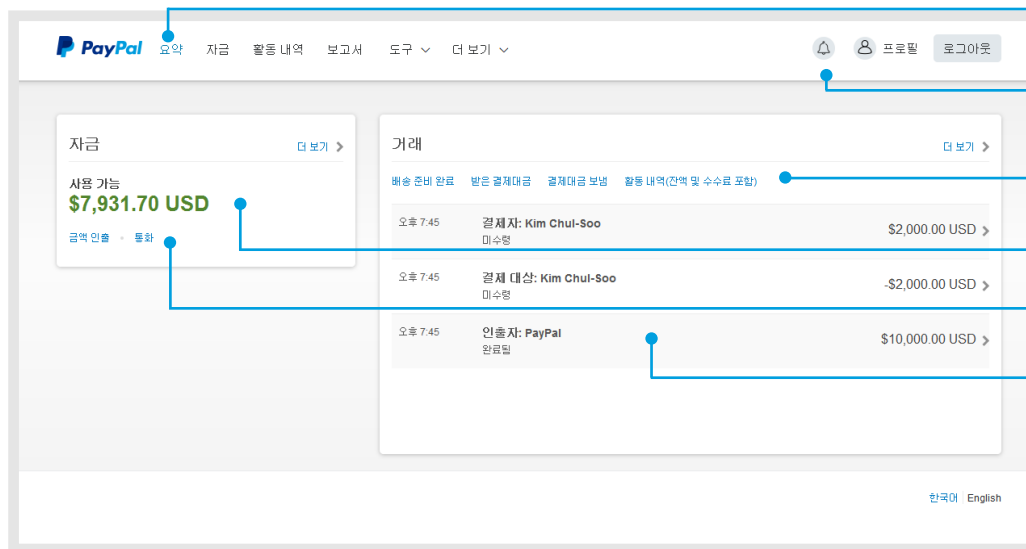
PayPal 요약 자금 활동 내역 보고서 도구 더 보기 프로필 로그아웃

자금 더 보기

사용 가능
$7,931.70 USD

금액 인출 • 통화

거래 더 보기

배송 준비 완료 받은 결제대금 결제대금 보냄 활동 내역(잔액 및 수수료 포함)

| | | |
|---|---|---|
| 오후 7:45 | 결제자: Kim Chul-Soo<br>미수령 | $2,000.00 USD |
| 오후 7:45 | 결제 대상: Kim Chul-Soo<br>미수령 | -$2,000.00 USD |
| 오후 7:45 | 인출자: PayPal<br>완료됨 | $10,000.00 USD |

한국어 English